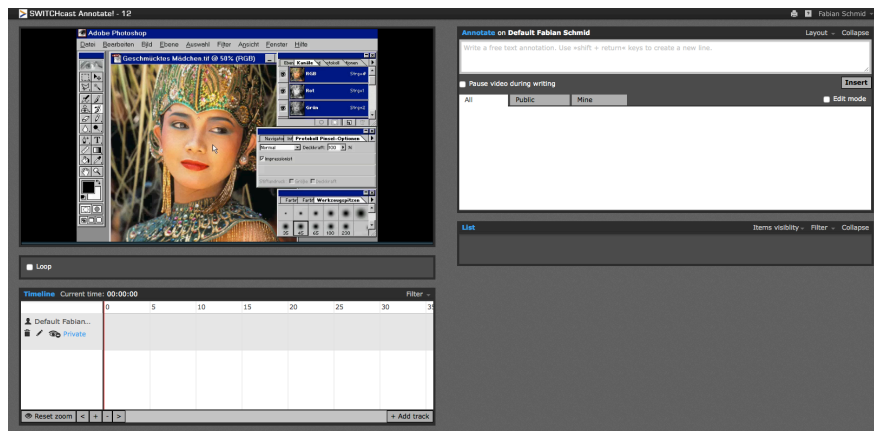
SWITCHcast Annotate! - 12

Fabian Schmid

Adobe Photoshop

Datei Bearbeiten Bild Ebene Auswahl Filter Ansicht Fenster Hilfe

Geschmücktes Mädchen.tif @ 50% (RGB)

Ebenen Kanäle Pfade

RGB Strg+~

Rot Strg+1

Grün Strg+2

Navigator Info Protokoll Pinsel-Optionen

Normal Deckkraft: 100 %

Impressionist

Farbfeld Farbe Werkzeugspitzen

35 45 65 100 200

Loop

Timeline Current time: 00:00:00

Filter

0 5 10 15 20 25 30 35

Default Fabian...

Private

Reset zoom < + - >

+ Add track

Annotate on Default Fabian Schmid

Layout Collapse

Write a free text annotation. Use «shift + return» keys to create a new line.

Pause video during writing

Insert

All Public Mine

Edit mode

List

Items visibility Filter Collapse